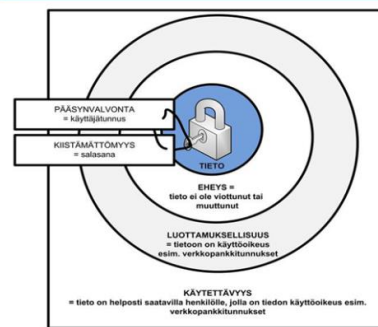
PÄÄSYNVALVONTA
= käyttäjätunnus

KIISTÄMÄTTÖMYYS
= salasana

TIETO

EHEYS =
tieto ei ole viottunut tai muuttunut

LUOTTAMUKSELLISUUS
= tietoon on käyttöoikeus esim. verkkopankkitunnukset

KÄYTETTÄVYYS
= tieto on helposti saatavilla henkilölle, jolla on tiedon käyttöoikeus esim. verkkopankkitunnukset